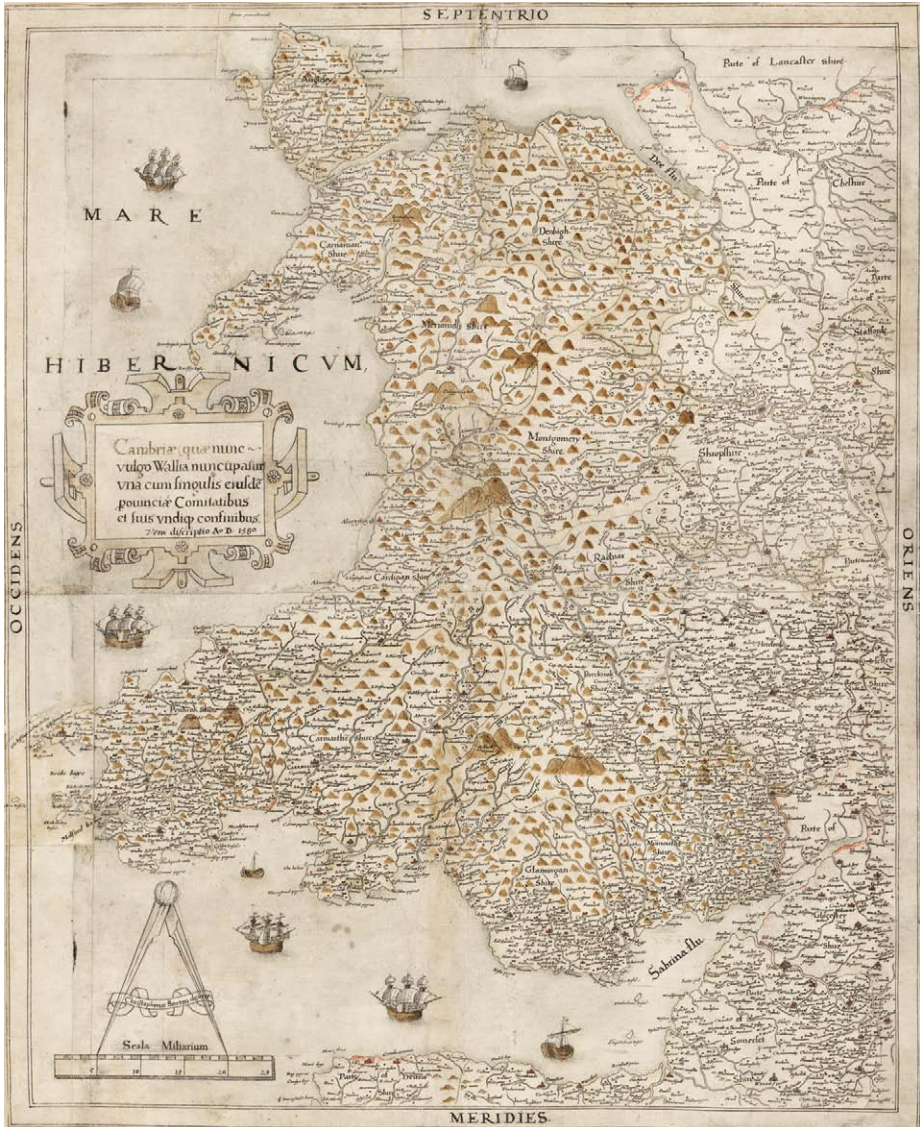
SEPTENTRIO

Parte of Lancaster shire

Anglesey

MARE

Dee flu

Parte of

Cheshire

Denbigh Shire

Carnarvan Shire

Parte of Stafford Shire

Merionith Shire

HIBER NICVM

Cambriæ, quæ nunc vulgo Wallia nuncupatur vna cum singulis eiusdē prouinciæ Comitatibus et suis vndiq confinibus. Vera descriptio A° D. 1580

Montgomery Shire

Shropshire

OCCIDENS

ORIENS

Cardigan shire

Radnor Shire

Carmarthē shire

Brecknok Shire

Glamorgan Shire

Monmouth Shire

Parte of

Sabrina flu

Scala Miliarium

5 10 15 20 25

Somerset Shire

MERIDIES